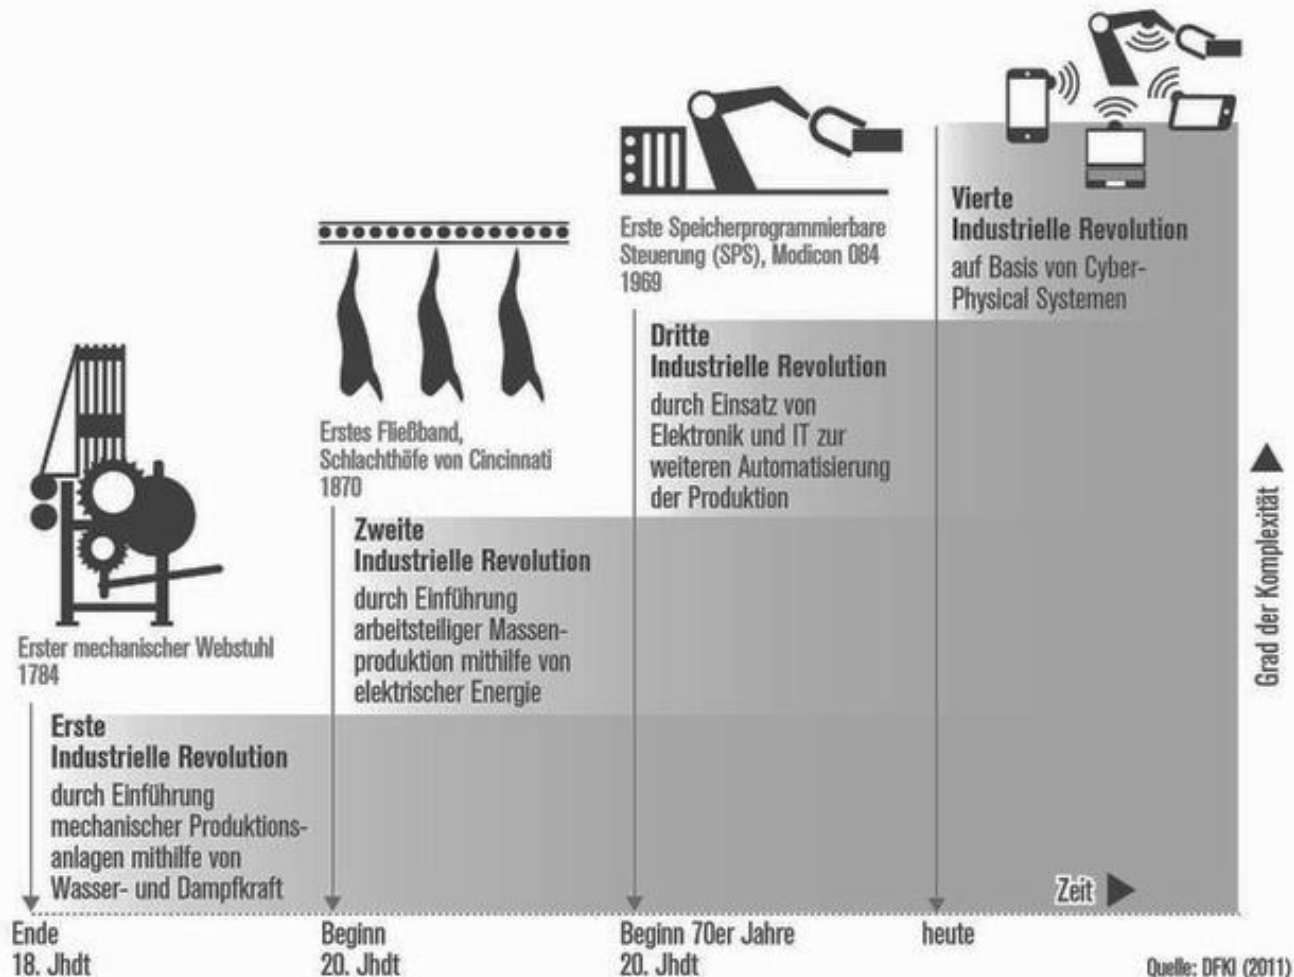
Erster mechanischer Webstuhl
1784

Erste
Industrielle Revolution
durch Einführung mechanischer Produktionsanlagen mithilfe von Wasser- und Dampfkraft

Erstes Fließband, Schlachthöfe von Cincinnati
1870

Zweite
Industrielle Revolution
durch Einführung arbeitsteiliger Massenproduktion mithilfe von elektrischer Energie

Erste Speicherprogrammierbare Steuerung (SPS), Modicon 084
1969

Dritte
Industrielle Revolution
durch Einsatz von Elektronik und IT zur weiteren Automatisierung der Produktion

Vierte
Industrielle Revolution
auf Basis von Cyber-Physical Systemen

Grad der Komplexität

Zeit

Ende
18. Jhdt

Beginn
20. Jhdt

Beginn 70er Jahre
20. Jhdt

heute

Quelle: DFKI (2011)